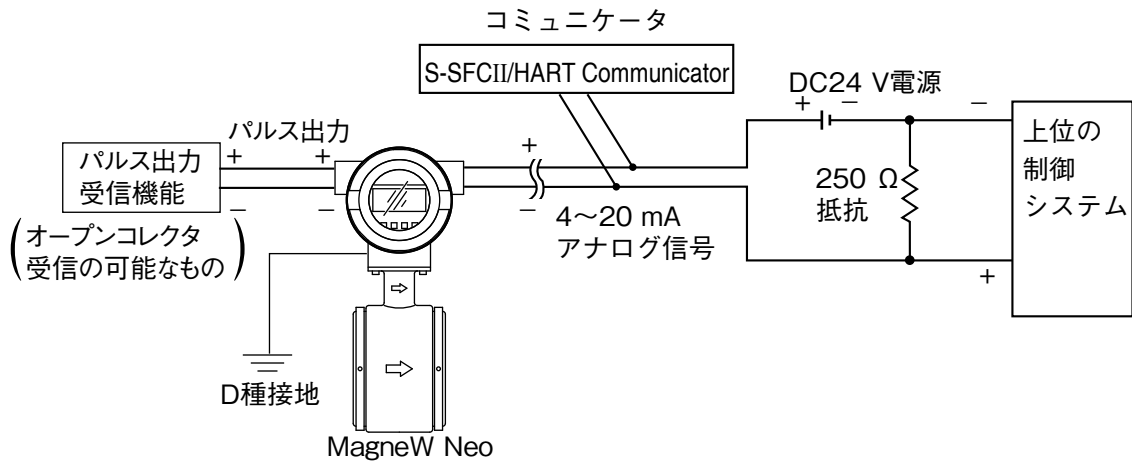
コミュニケータ

S-SFCII/HART Communicator

DC24 V電源

+ −

−

パルス出力

パルス出力受信機能

+ +

− −

(オープンコレクタ受信の可能なもの)

+

−

4～20 mA
アナログ信号

250 Ω
抵抗

上位の
制御
システム

+

D種接地

MagneW Neo